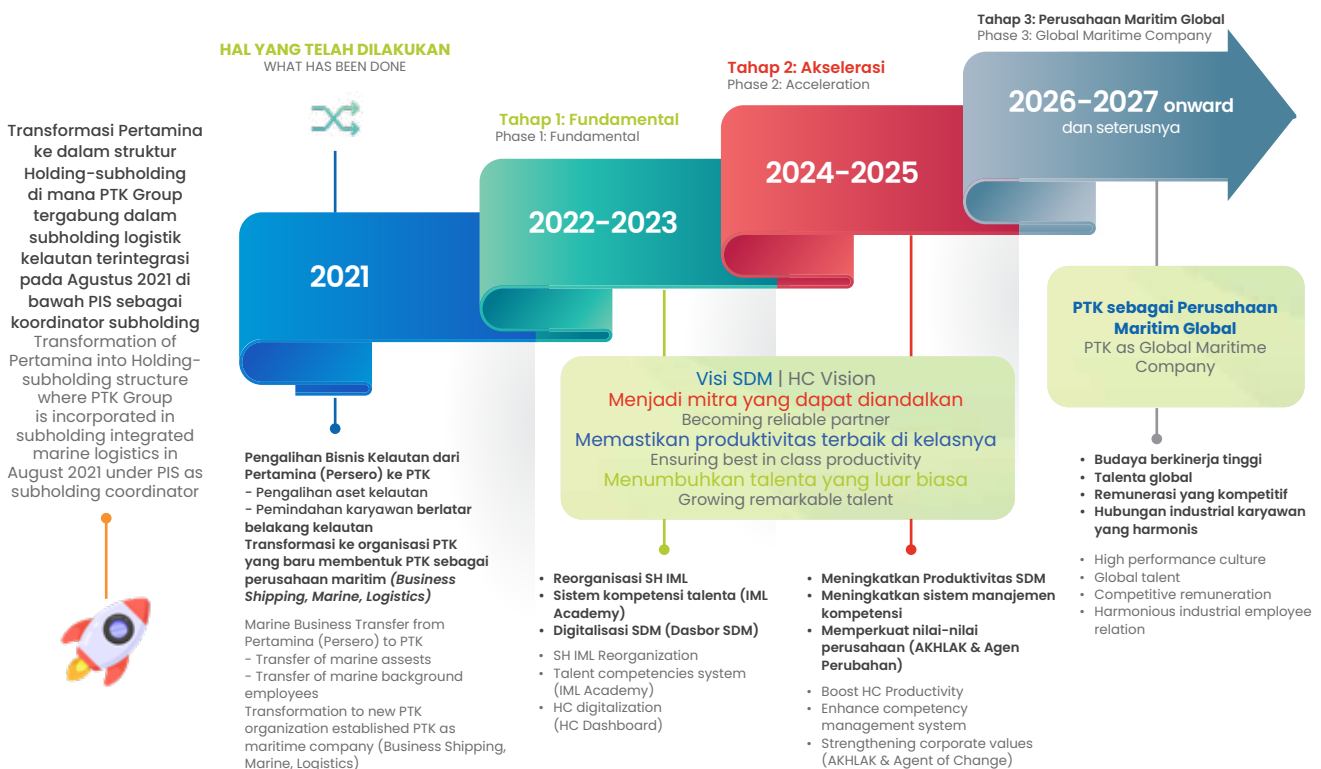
Transformasi Pertamina ke dalam struktur Holding-subholding di mana PTK Group tergabung dalam subholding logistik kelautan terintegrasi pada Agustus 2021 di bawah PIS sebagai koordinator subholding
Transformation of Pertamina into Holding-subholding structure where PTK Group is incorporated in subholding integrated marine logistics in August 2021 under PIS as subholding coordinator

HAL YANG TELAH DILAKUKAN
WHAT HAS BEEN DONE

2021

Pengalihan Bisnis Kelautan dari Pertamina (Persero) ke PTK
- Pengalihan aset kelautan
- Pemindahan karyawan berlatar belakang kelautan
Transformasi ke organisasi PTK yang baru membentuk PTK sebagai perusahaan maritim *(Business Shipping, Marine, Logistics)*

Marine Business Transfer from Pertamina (Persero) to PTK
- Transfer of marine assests
- Transfer of marine background employees
Transformation to new PTK organization established PTK as maritime company (Business Shipping, Marine, Logistics)

Tahap 1: Fundamental
Phase 1: Fundamental

2022–2023

Tahap 2: Akselerasi
Phase 2: Acceleration

2024–2025

Tahap 3: Perusahaan Maritim Global
Phase 3: Global Maritime Company

2026–2027 onward
dan seterusnya

Visi SDM | HC Vision
Menjadi mitra yang dapat diandalkan
Becoming reliable partner
Memastikan produktivitas terbaik di kelasnya
Ensuring best in class productivity
Menumbuhkan talenta yang luar biasa
Growing remarkable talent

PTK sebagai Perusahaan Maritim Global
PTK as Global Maritime Company

• Reorganisasi SH IML
• Sistem kompetensi talenta (IML Academy)
• Digitalisasi SDM (Dasbor SDM)

• SH IML Reorganization
• Talent competencies system (IML Academy)
• HC digitalization (HC Dashboard)

• Meningkatkan Produktivitas SDM
• Meningkatkan sistem manajemen kompetensi
• Memperkuat nilai-nilai perusahaan (AKHLAK & Agen Perubahan)

• Boost HC Productivity
• Enhance competency management system
• Strengthening corporate values (AKHLAK & Agent of Change)

• Budaya berkinerja tinggi
• Talenta global
• Remunerasi yang kompetitif
• Hubungan industrial karyawan yang harmonis

• High performance culture
• Global talent
• Competitive remuneration
• Harmonious industrial employee relation